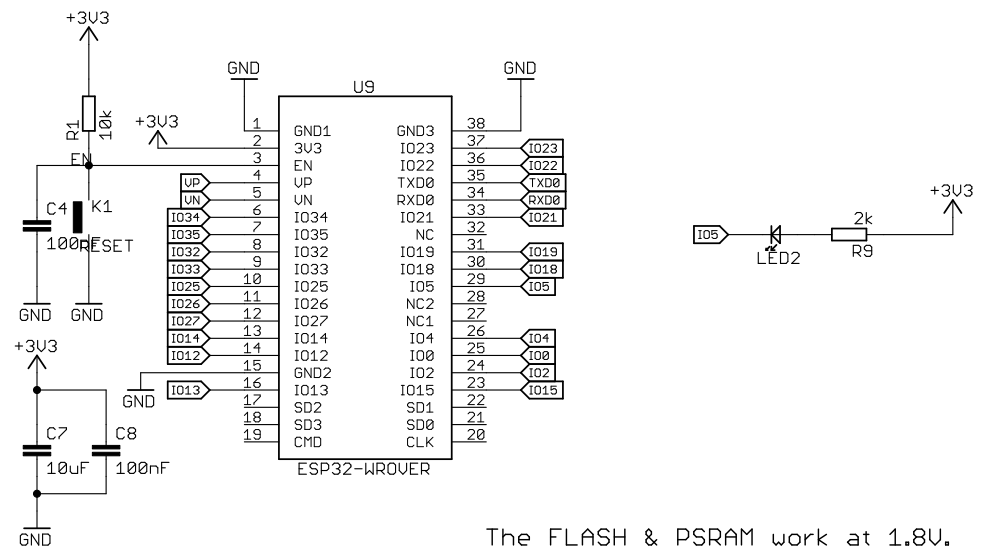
+3V3

R1 10k

EN

C4 100nF

K1 RESET

GND GND

+3V3

C7 10uF

C8 100nF

GND

GND

+3V3

GND

U9

| 1 | GND1 | GND3 | 38 |
|---|---|---|---|
| 2 | 3V3 | IO23 | 37 |
| 3 | EN | IO22 | 36 |
| 4 | VP | TXD0 | 35 |
| 5 | VN | RXD0 | 34 |
| 6 | IO34 | IO21 | 33 |
| 7 | IO35 | NC | 32 |
| 8 | IO32 | IO19 | 31 |
| 9 | IO33 | IO18 | 30 |
| 10 | IO25 | IO5 | 29 |
| 11 | IO26 | NC2 | 28 |
| 12 | IO27 | NC1 | 27 |
| 13 | IO14 | IO4 | 26 |
| 14 | IO12 | IO0 | 25 |
| 15 | GND2 | IO2 | 24 |
| 16 | IO13 | IO15 | 23 |
| 17 | SD2 | SD1 | 22 |
| 18 | SD3 | SD0 | 21 |
| 19 | CMD | CLK | 20 |

ESP32-WROVER

VP VN IO34 IO35 IO32 IO33 IO25 IO26 IO27 IO14 IO12

GND

IO13

IO23 IO22 TXD0 RXD0 IO21 IO19 IO18 IO5 IO4 IO0 IO2 IO15

+3V3

IO5

LED2

2k

R9

The FLASH & PSRAM work at 1.8V.